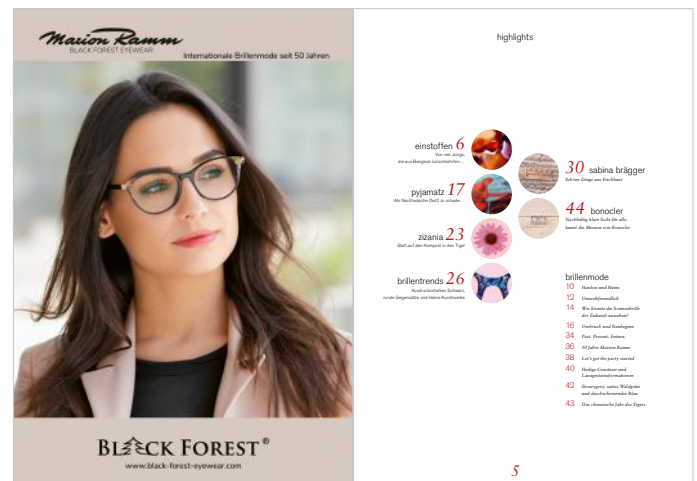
Marion Ramm
BLACK FOREST EYEWEAR
Internationale Brillenmode seit 50 Jahren

BLACK FOREST®
www.black-forest-eyewear.com

highlights

einstoffen 6
Von den Jungs, die aus Bangkok zurückkehrten ...

pyjamatz 17
Als Nachtwäsche (fast) zu schade ...

zizania 23
Statt auf den Kompost in den Tiegel

brillentrends 26
Ausdrucksstarkes Schwarz, runde Gegenstände und kleine Kunstwerke

30 sabina brägger
Schöne Dinge aus Fischhaut

44 bonocler
Nachhaltig klare Sicht für alle, lautet die Mission von Bonocler

brillenmode
10 Hanken und Henne
12 Umweltfreundlich
14 Wie könnte die Sonnenbrille der Zukunft aussehen?
16 Umbruch und Neubeginn
34 Fast. Present. Future.
36 50 Jahre Marion Ramm
38 Let's get the party started
40 Heilige Goodness und Lanagenimformationen
42 Stoneygrey, sattes Waldgrün und durchscheinendes Blau
43 Das chinesische Jahr des Tigers

5